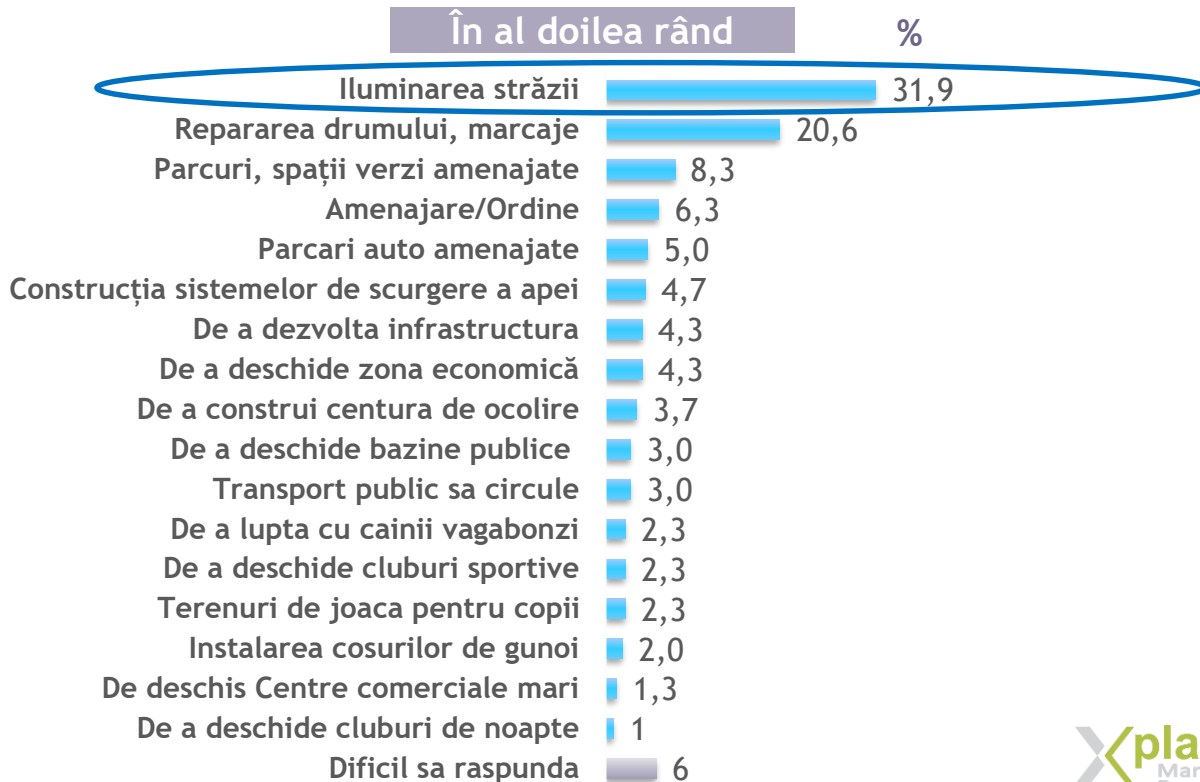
În al doilea rând

%

Iluminarea străzii 31,9
Repararea drumului, marcaje 20,6
Parcuri, spații verzi amenajate 8,3
Amenajare/Ordine 6,3
Parcari auto amenajate 5,0
Construcția sistemelor de scurgere a apei 4,7
De a dezvolta infrastructura 4,3
De a deschide zona economică 4,3
De a construi centura de ocolire 3,7
De a deschide bazine publice 3,0
Transport public sa circule 3,0
De a lupta cu cainii vagabonzi 2,3
De a deschide cluburi sportive 2,3
Terenuri de joaca pentru copii 2,3
Instalarea cosurilor de gunoi 2,0
De deschis Centre comerciale mari 1,3
De a deschide cluburi de noapte 1
Dificil sa raspunda 6

Xpla
Mar